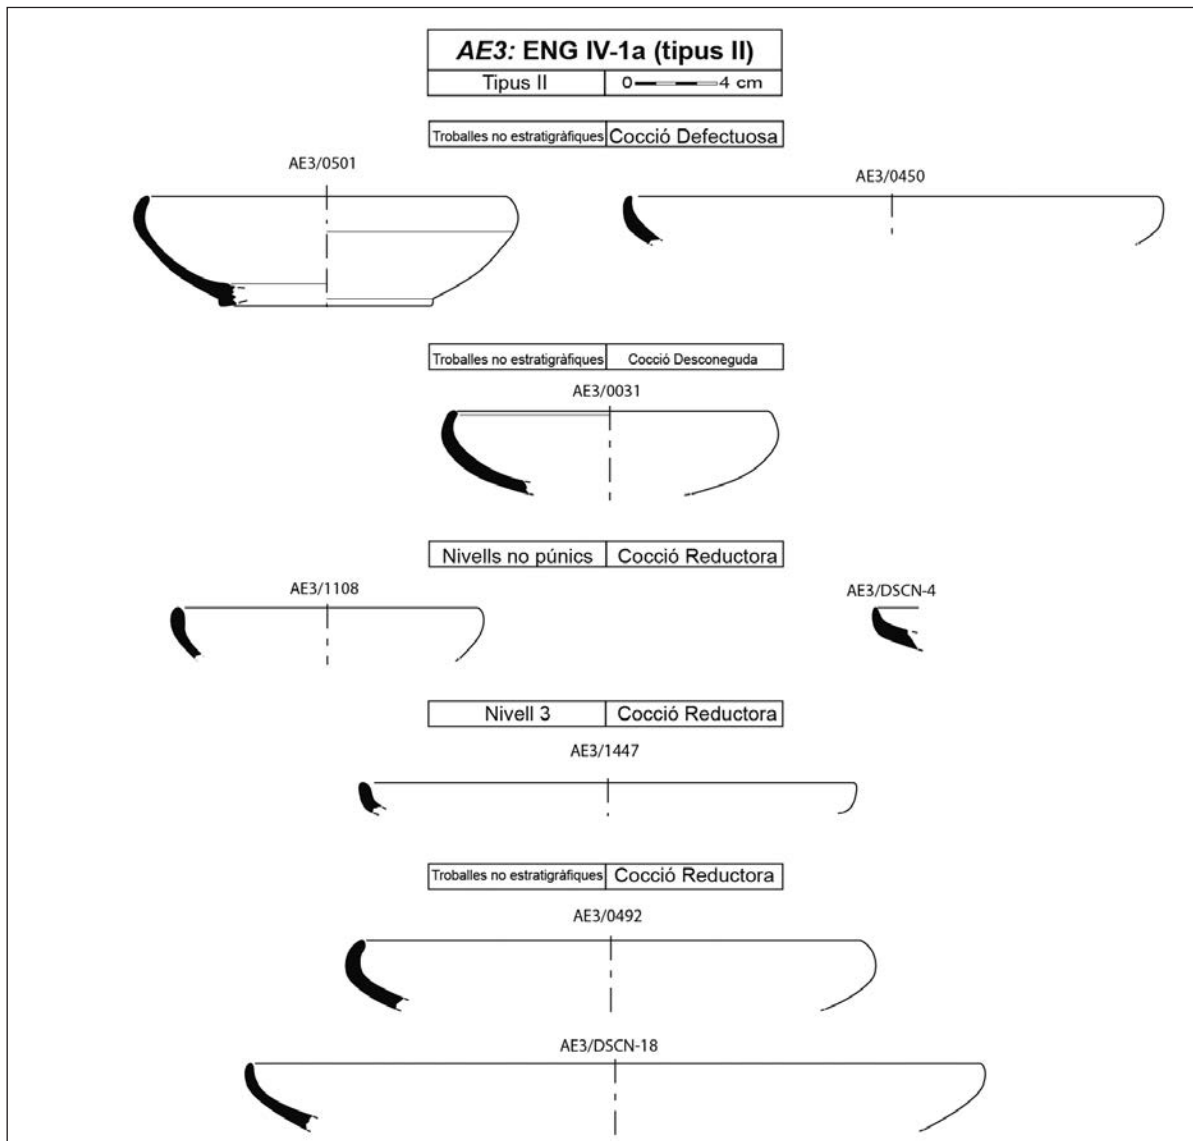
AE3: ENG IV-1a (tipus II)

| Tipus II | 0 4 cm |
|---|---|

| Troballes no estratigràfiques | Cocció Defectuosa |
|---|---|

AE3/0501

AE3/0450

| Troballes no estratigràfiques | Cocció Desconeguda |
|---|---|

AE3/0031

| Nivells no púnics | Cocció Reductora |
|---|---|

AE3/1108

AE3/DSCN-4

| Nivell 3 | Cocció Reductora |
|---|---|

AE3/1447

| Troballes no estratigràfiques | Cocció Reductora |
|---|---|

AE3/0492

AE3/DSCN-18